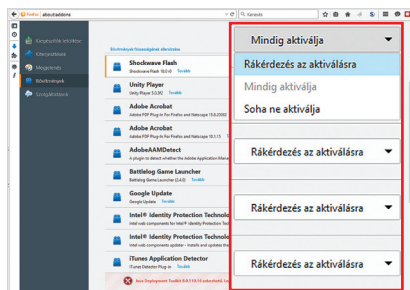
Firefox about:addons

Keresés

Kiegészítők letöltése
Kiterjesztések
Megjelenés
Bővítmények
Szolgáltatások

Bővítmények frissességének ellenőrzése

Shockwave Flash
Shockwave Flash 16.0 r0

Unity Player
Unity Player 5.0.1f1

Adobe Acrobat
Adobe PDF Plug-In For Firefox and Netscape 10.1.15

Adobe Acrobat
Adobe PDF Plug-In For Firefox and Netscape 10.1.15

AdobeAAMDetect
A plugin to detect whether the Adobe Application Manager

Battlelog Game Launcher
Battlelog Game Launcher (2.6.0)

Google Update
Google Update

Intel® Identity Protection Technol
Intel web components for Intel® Identity Protection Tech

Intel® Identity Protection Technol
Intel web components updater - Installs and updates the

iTunes Application Detector
iTunes Detector Plug-in

Java Deployment Toolkit 8.0.110.18 sebezhető. Lé

Mindig aktiválja
Rákérdezés az aktiválásra
Mindig aktiválja
Soha ne aktiválja

Rákérdezés az aktiválásra

Rákérdezés az aktiválásra

Rákérdezés az aktiválásra